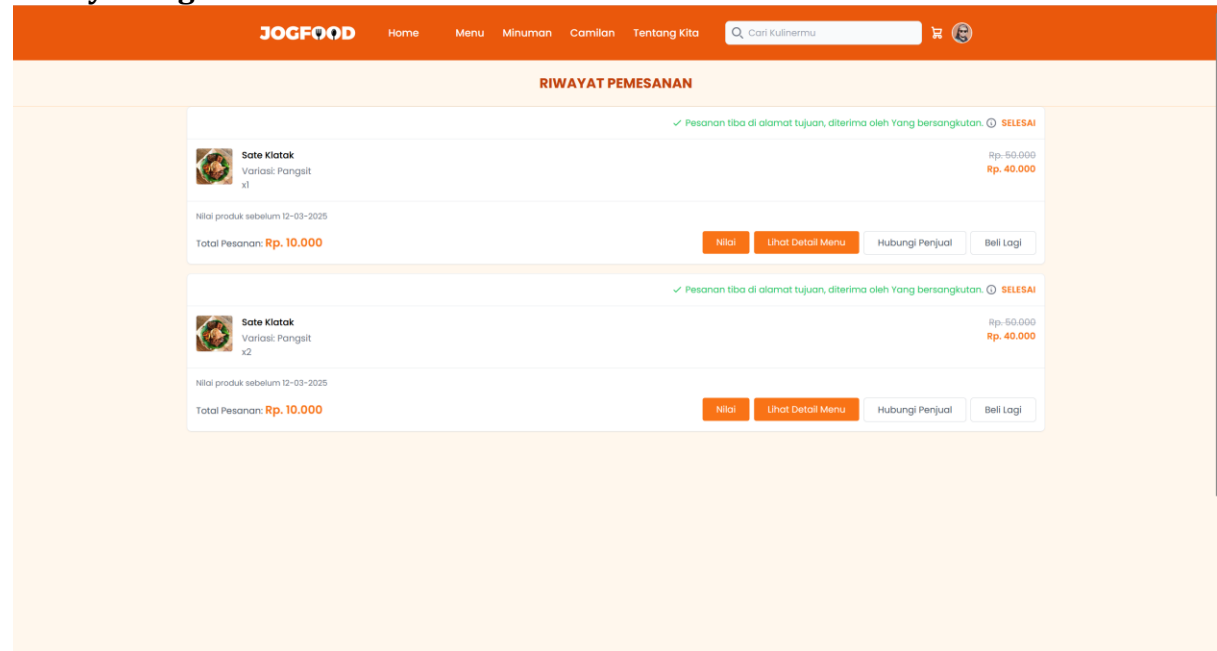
JOGFOOD Home Menu Minuman Camilan Tentang Kita Cari Kulinermu

RIWAYAT PEMESANAN

✓ Pesanan tiba di alamat tujuan, diterima oleh Yang bersangkutan. SELESAI

Sate Klatak
Variasi: Pangsit
x1

~~Rp. 50.000~~
Rp. 40.000

Nilai produk sebelum 12-03-2025

Total Pesanan: Rp. 10.000

Nilai | Lihat Detail Menu | Hubungi Penjual | Beli Lagi

✓ Pesanan tiba di alamat tujuan, diterima oleh Yang bersangkutan. SELESAI

Sate Klatak
Variasi: Pangsit
x2

~~Rp. 50.000~~
Rp. 40.000

Nilai produk sebelum 12-03-2025

Total Pesanan: Rp. 10.000

Nilai | Lihat Detail Menu | Hubungi Penjual | Beli Lagi